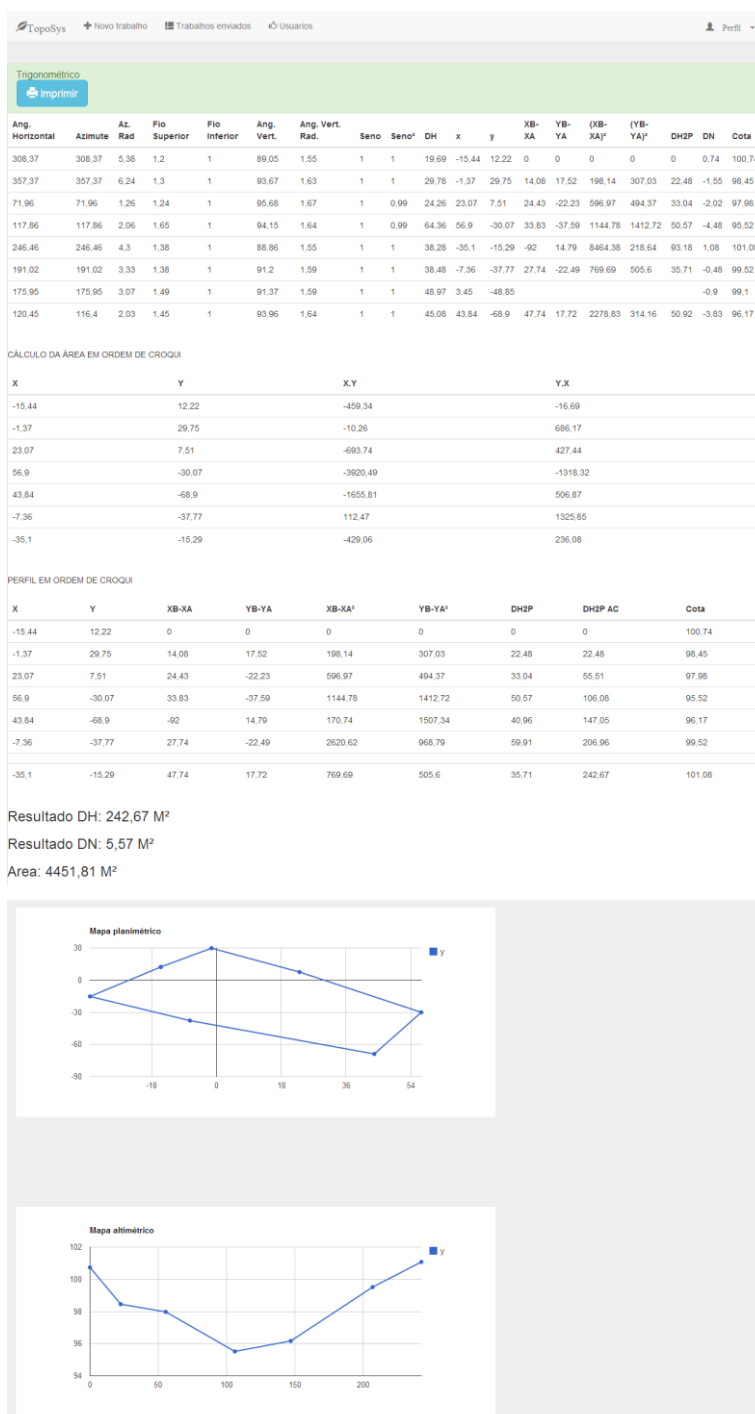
TopoSys   Novo trabalho   Trabalhos enviados   Usuarios   Perfil

Trigonométrico

Imprimir

| Ang. Horizontal | Azimute | Az. Rad | Fio Superior | Fio Inferior | Ang. Vert. | Ang. Vert. Rad. | Seno | Seno² | DH | x | y | XB-XA | YB-YA | (XB-XA)² | (YB-YA)² | DH2P | DN | Cota |
|---|---|---|---|---|---|---|---|---|---|---|---|---|---|---|---|---|---|---|
| 308,37 | 308,37 | 5,38 | 1,2 | 1 | 89,05 | 1,55 | 1 | 1 | 19,69 | -15,44 | 12,22 | 0 | 0 | 0 | 0 | 0 | 0,74 | 100,7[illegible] |
| 357,37 | 357,37 | 6,24 | 1,3 | 1 | 93,67 | 1,63 | 1 | 1 | 29,78 | -1,37 | 29,75 | 14,08 | 17,52 | 198,14 | 307,03 | 22,48 | -1,55 | 98,45 |
| 71,96 | 71,96 | 1,26 | 1,24 | 1 | 95,68 | 1,67 | 1 | 0,99 | 24,26 | 23,07 | 7,51 | 24,43 | -22,23 | 596,97 | 494,37 | 33,04 | -2,02 | 97,98 |
| 117,86 | 117,86 | 2,06 | 1,65 | 1 | 94,15 | 1,64 | 1 | 0,99 | 64,36 | 56,9 | -30,07 | 33,83 | -37,59 | 1144,78 | 1412,72 | 50,57 | -4,48 | 95,52 |
| 246,46 | 246,46 | 4,3 | 1,38 | 1 | 88,86 | 1,55 | 1 | 1 | 38,26 | -35,1 | -15,29 | -92 | 14,79 | 8464,38 | 218,64 | 93,18 | 1,08 | 101,0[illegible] |
| 191,02 | 191,02 | 3,33 | 1,38 | 1 | 91,2 | 1,59 | 1 | 1 | 38,48 | -7,36 | -37,77 | 27,74 | -22,49 | 769,69 | 505,6 | 35,71 | -0,48 | 99,52 |
| 175,95 | 175,95 | 3,07 | 1,49 | 1 | 91,37 | 1,59 | 1 | 1 | 48,97 | 3,45 | -48,85 | | | | | | -0,9 | 99,1 |
| 120,45 | 116,4 | 2,03 | 1,45 | 1 | 93,96 | 1,64 | 1 | 1 | 45,08 | 43,84 | -68,9 | 47,74 | 17,72 | 2278,83 | 314,16 | 50,92 | -3,83 | 96,17 |

CÁLCULO DA ÁREA EM ORDEM DE CROQUI

| X | Y | X.Y | Y.X |
|---|---|---|---|
| -15,44 | 12,22 | -459,34 | -16,69 |
| -1,37 | 29,75 | -10,26 | 686,17 |
| 23,07 | 7,51 | -693,74 | 427,44 |
| 56,9 | -30,07 | -3920,49 | -1318,32 |
| 43,84 | -68,9 | -1655,81 | 506,87 |
| -7,36 | -37,77 | 112,47 | 1325,85 |
| -35,1 | -15,29 | -429,06 | 236,08 |

PERFIL EM ORDEM DE CROQUI

| X | Y | XB-XA | YB-YA | XB-XA² | YB-YA² | DH2P | DH2P AC | Cota |
|---|---|---|---|---|---|---|---|---|
| -15,44 | 12,22 | 0 | 0 | 0 | 0 | 0 | 0 | 100,74 |
| -1,37 | 29,75 | 14,08 | 17,52 | 198,14 | 307,03 | 22,48 | 22,48 | 98,45 |
| 23,07 | 7,51 | 24,43 | -22,23 | 596,97 | 494,37 | 33,04 | 55,51 | 97,98 |
| 56,9 | -30,07 | 33,83 | -37,59 | 1144,78 | 1412,72 | 50,57 | 106,08 | 95,52 |
| 43,84 | -68,9 | -92 | 14,79 | 170,74 | 1507,34 | 40,96 | 147,05 | 96,17 |
| -7,36 | -37,77 | 27,74 | -22,49 | 2620,62 | 968,79 | 59,91 | 206,96 | 99,52 |
| -35,1 | -15,29 | 47,74 | 17,72 | 769,69 | 505,6 | 35,71 | 242,67 | 101,08 |

Resultado DH: 242,67 M²

Resultado DN: 5,57 M²

Area: 4451,81 M²

Mapa planimétrico
y
30
0
-30
-60
-90
-18
0
18
36
54

Mapa altimétrico
y
102
100
98
96
94
0
50
100
150
200